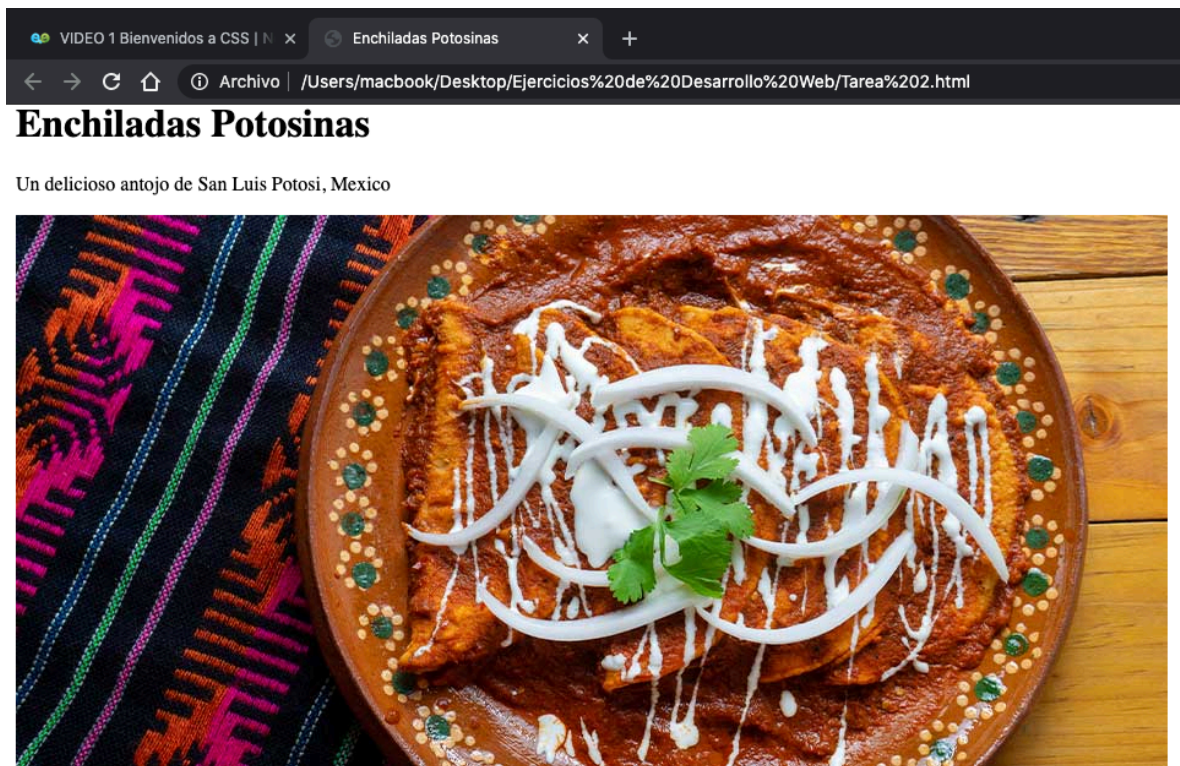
VIDEO 1 Bienvenidos a CSS | N ×
Enchiladas Potosinas ×
+
Archivo | /Users/macbook/Desktop/Ejercicios%20de%20Desarrollo%20Web/Tarea%202.html

Enchiladas Potosinas

Un delicioso antojo de San Luis Potosi, Mexico